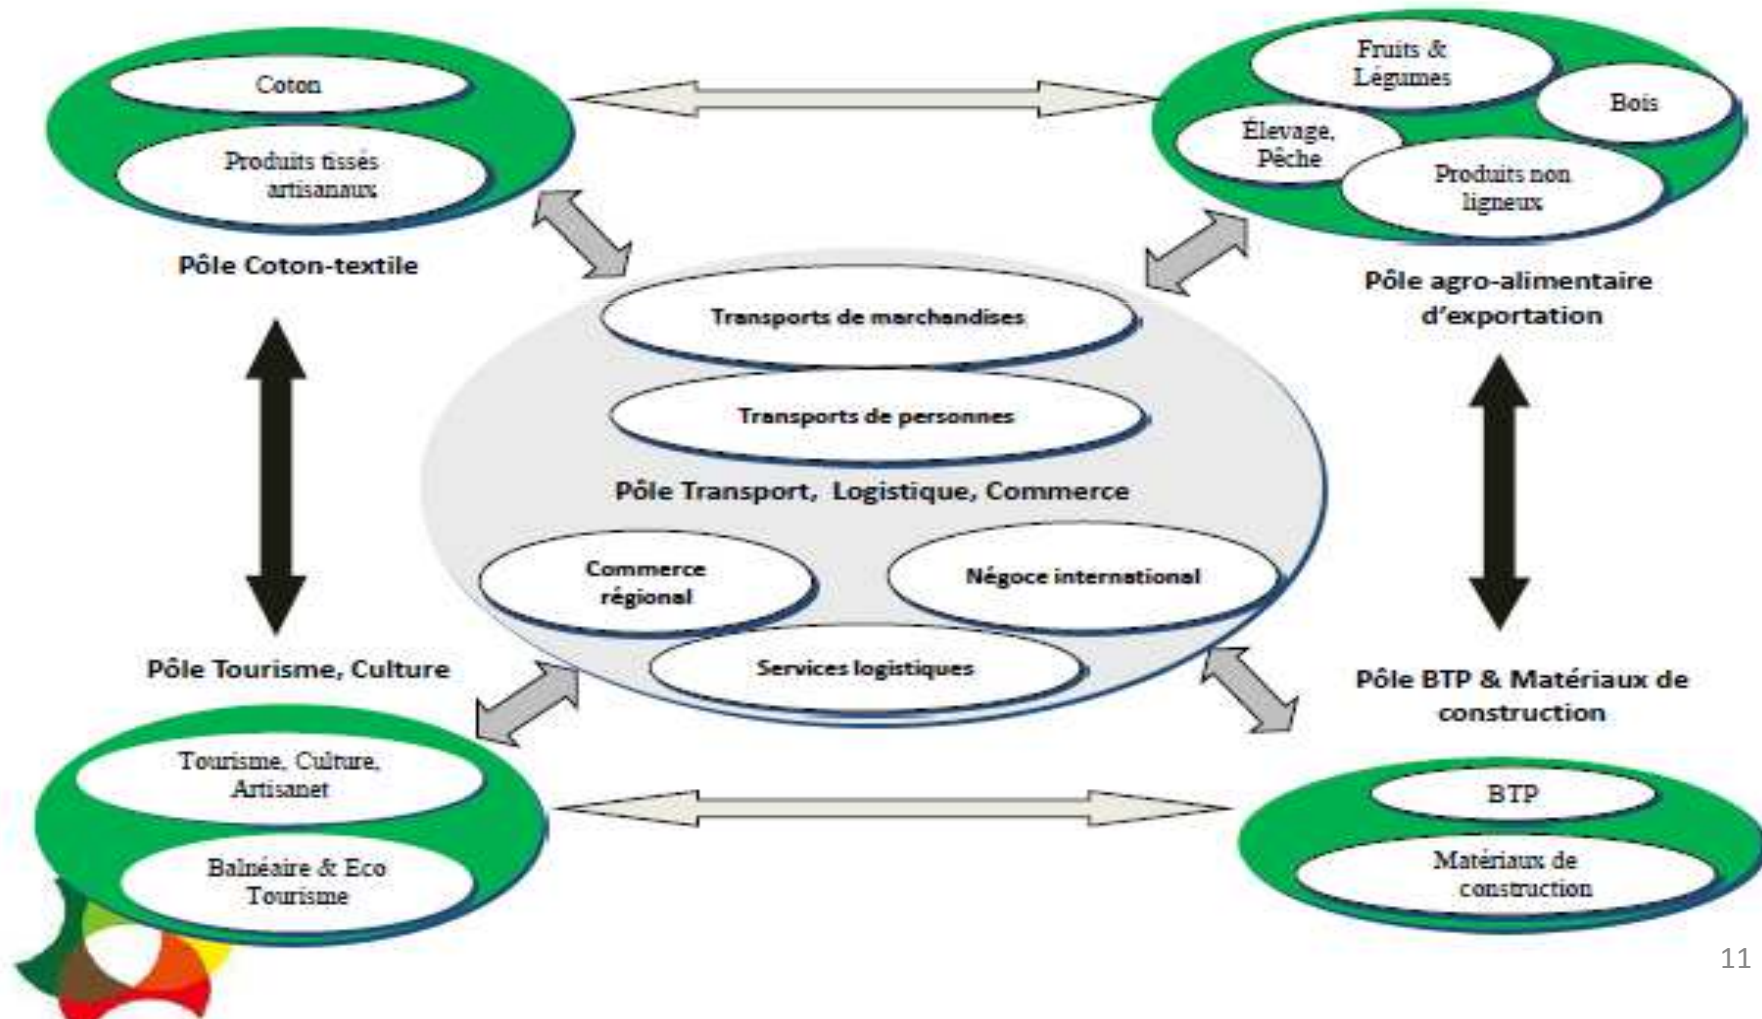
Coton

Produits tissés artisanaux

Pôle Coton-textile

Fruits & Légumes

Bois

Élevage, Pêche

Produits non ligneux

Pôle agro-alimentaire d'exportation

Transports de marchandises

Transports de personnes

Pôle Transport, Logistique, Commerce

Commerce régional

Négoce international

Services logistiques

Pôle Tourisme, Culture

Pôle BTP & Matériaux de construction

Tourisme, Culture, Artisanat

Balnéaire & Eco Tourisme

BTP

Matériaux de construction

11